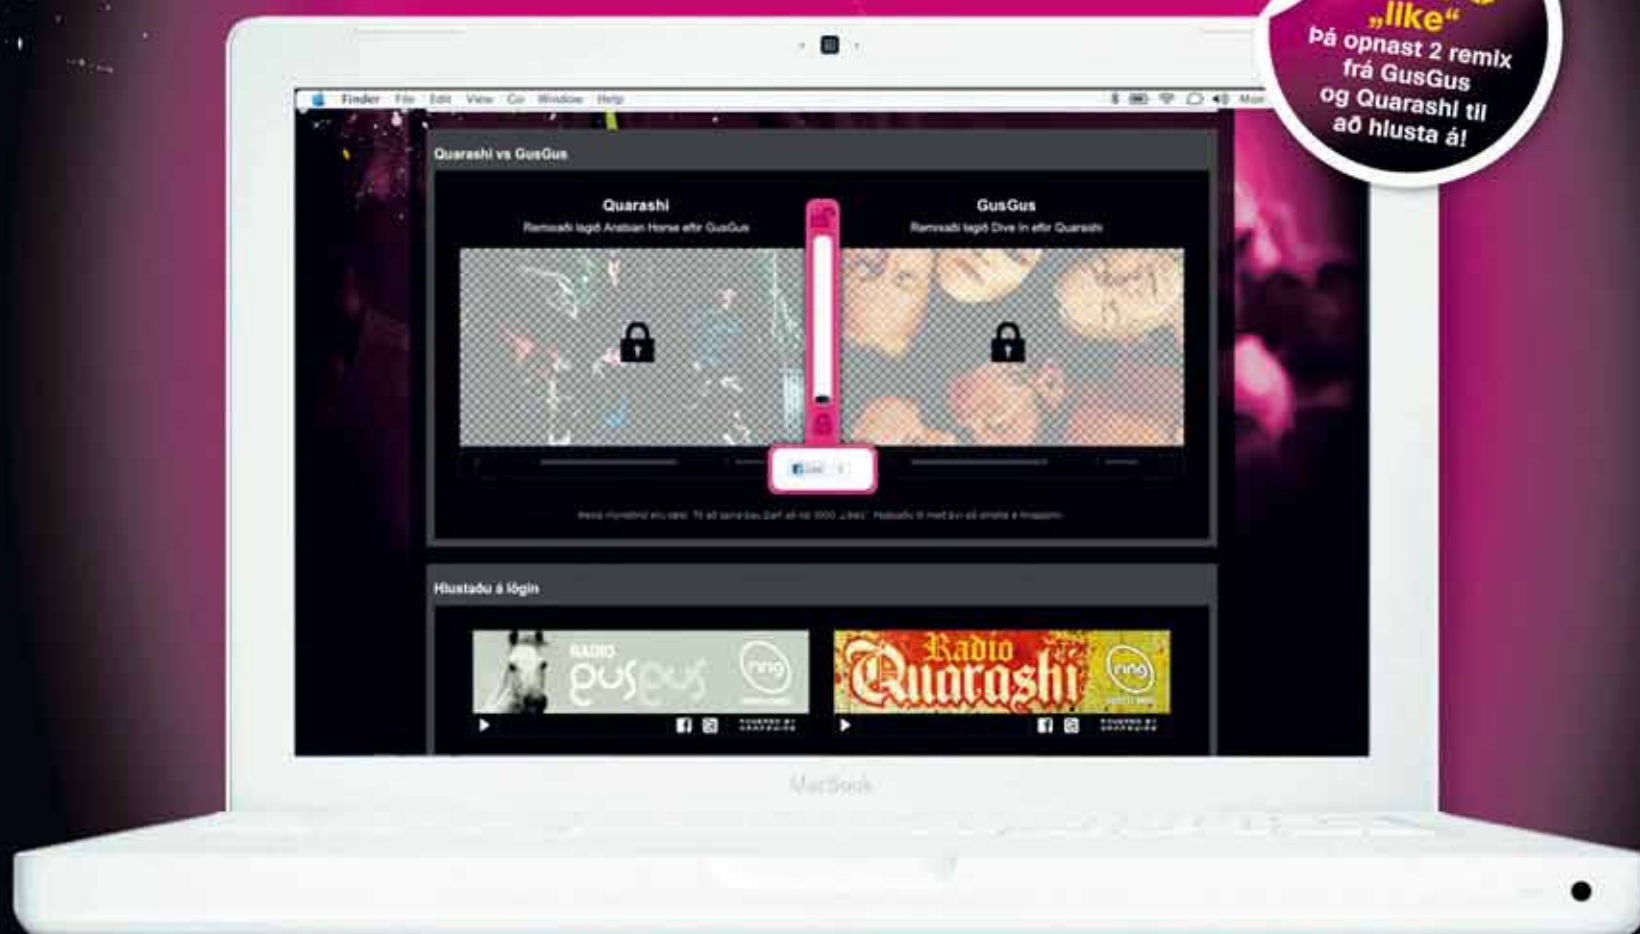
„like“
Þá opnast 2 remix frá GusGus og Quarashi til að hlusta á!

Finder File Edit View Go Window Help

Mon

Quarashi vs GusGus

Quarashi
Remixaði lagið Arabian Horse eftir GusGus

GusGus
Remixaði lagið Dive In eftir Quarashi

Like

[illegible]

Hlustaðu á lögin

RADIO gusgus

ring

Radio Quarashi

ring

MacBook